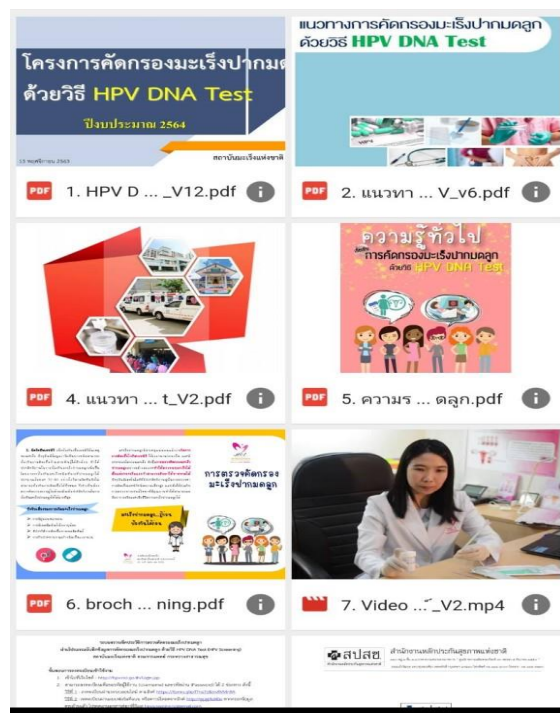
โครงการคัดกรองมะเร็งปากมด
ด้วยวิธี HPV DNA Test
ปีงบประมาณ 2564
13 พฤศจิกายน 2563
สถาบันมะเร็งแห่งชาติ

PDF 1. HPV D ... _V12.pdf

แนวทางการคัดกรองมะเร็งปากมดลูก
ด้วยวิธี HPV DNA Test

PDF 2. แนวทา ... V_v6.pdf

PDF 4. แนวทา ... t_V2.pdf

ความรู้ทั่วไป
การคัดกรองมะเร็งปากมดลูก
ด้วยวิธี HPV DNA Test

PDF 5. ความร ... ดลูก.pdf

การตรวจคัดกรอง
มะเร็งปากมดลูก

PDF 6. broch ... ning.pdf

7. Video ... _V2.mp4

สปสช สำนักงานหลักประกันสุขภาพแห่งชาติ